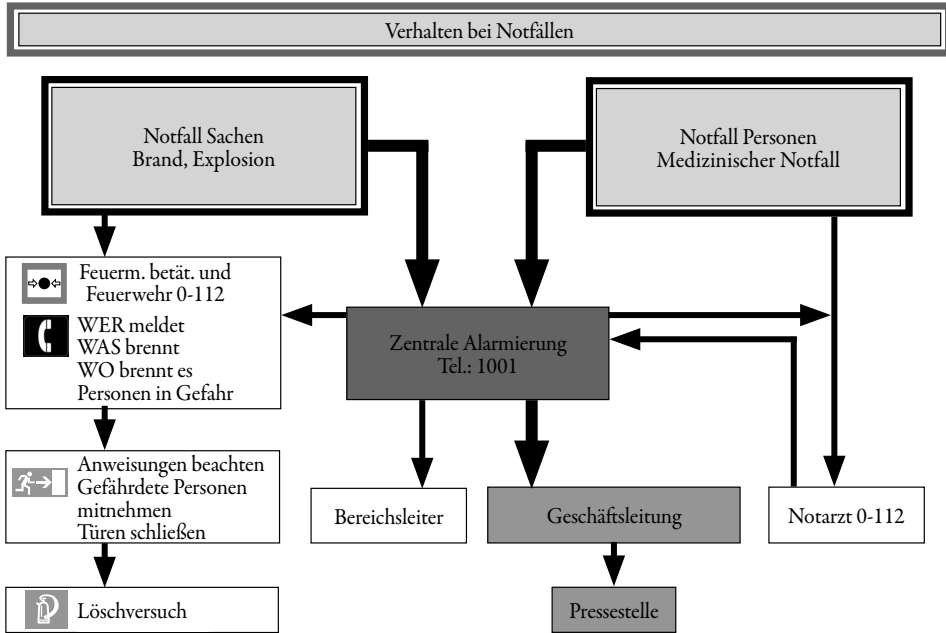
Verhalten bei Notfällen

Notfall Sachen
Brand, Explosion

Notfall Personen
Medizinischer Notfall

Feuerm. betät. und
Feuerwehr 0-112

WER meldet
WAS brennt
WO brennt es
Personen in Gefahr

Zentrale Alarmierung
Tel.: 1001

Anweisungen beachten
Gefährdete Personen mitnehmen
Türen schließen

Bereichsleiter

Geschäftsleitung

Notarzt 0-112

Löschversuch

Pressestelle